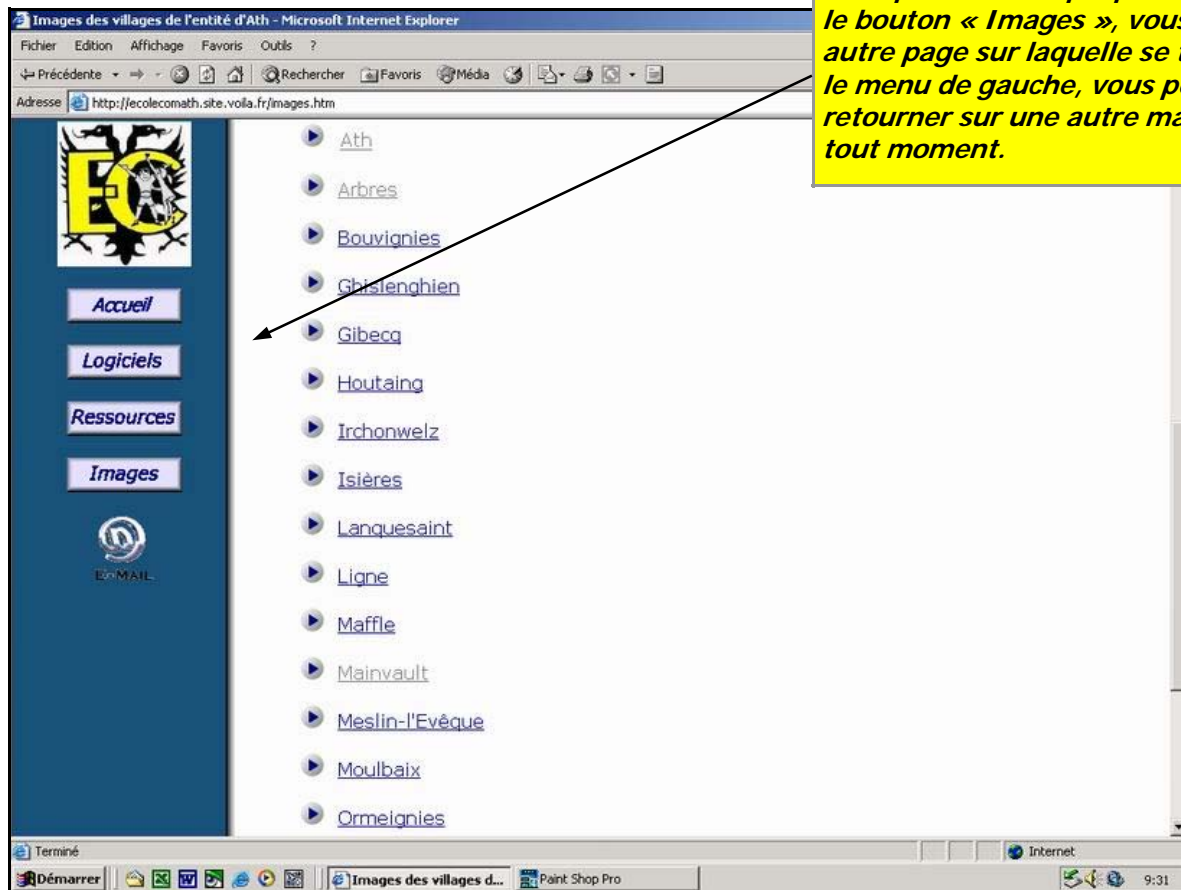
Images des villages de l'entité d'Ath - Microsoft Internet Explorer

Fichier Edition Affichage Favoris Outils ?

Précédente Rechercher Favoris Média

Adresse http://ecolecomath.site.voila.fr/images.htm

le bouton « Images », vous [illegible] autre page sur laquelle se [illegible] le menu de gauche, vous p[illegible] retourner sur une autre ma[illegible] tout moment.

Accueil

Logiciels

Ressources

Images

E-MAIL

Ath

Arbres

Bouvignies

Ghislenghien

Gibecq

Houtaing

Irchonwelz

Isières

Lanquesaint

Ligne

Maffle

Mainvault

Meslin-l'Evêque

Moulbaix

Ormeignies

Terminé

Internet

Démarrer

Images des villages d...

Paint Shop Pro

9:31